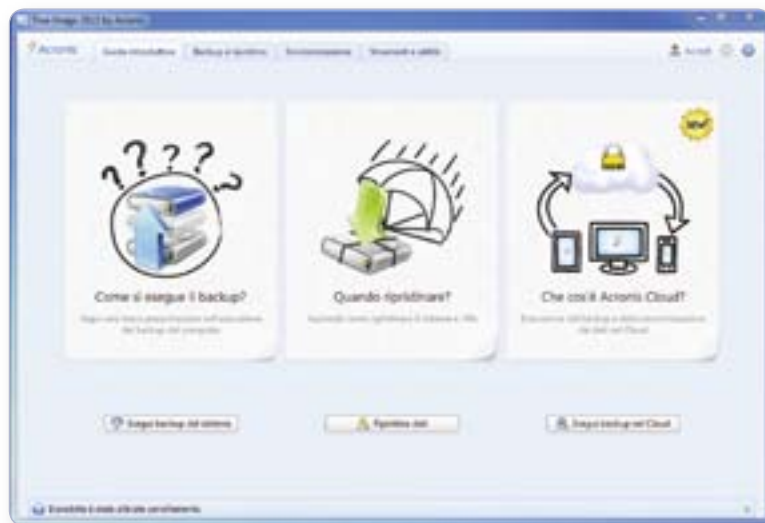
True Image 2012 by Acronis

Acronis

Guida introduttiva

Backup e ripristino

Sincronizzazione

Strumenti e utilità

Accedi

Come si esegue il backup?

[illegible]

Quando ripristinare?

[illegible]

Che cos'è Acronis Cloud?

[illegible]

Esegui backup del sistema

Ripristina dati

Esegui backup nel Cloud

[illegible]